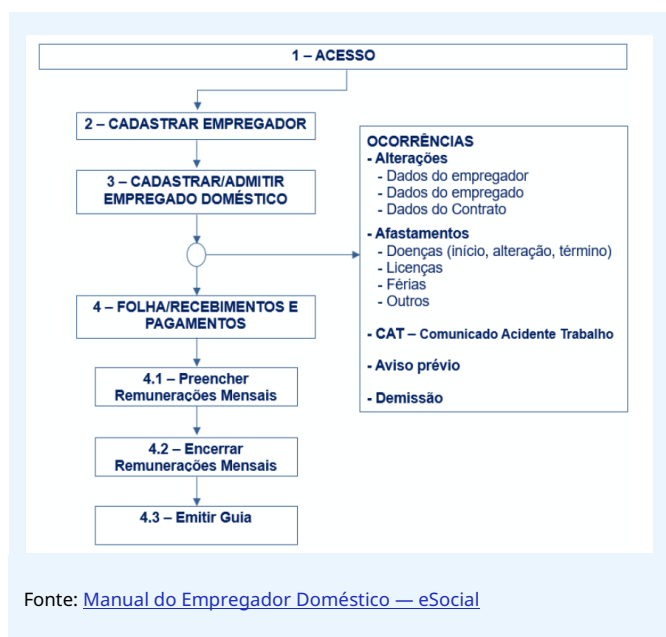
1 – ACESSO

2 – CADASTRAR EMPREGADOR

3 – CADASTRAR/ADMITIR EMPREGADO DOMÉSTICO

4 – FOLHA/RECEBIMENTOS E PAGAMENTOS

4.1 – Preencher Remunerações Mensais

4.2 – Encerrar Remunerações Mensais

4.3 – Emitir Guia

OCORRÊNCIAS
- Alterações
- Dados do empregador
- Dados do empregado
- Dados do Contrato
- Afastamentos
- Doenças (início, alteração, término)
- Licenças
- Férias
- Outros

- CAT – Comunicado Acidente Trabalho

- Aviso prévio

- Demissão

Fonte: Manual do Empregador Doméstico — eSocial